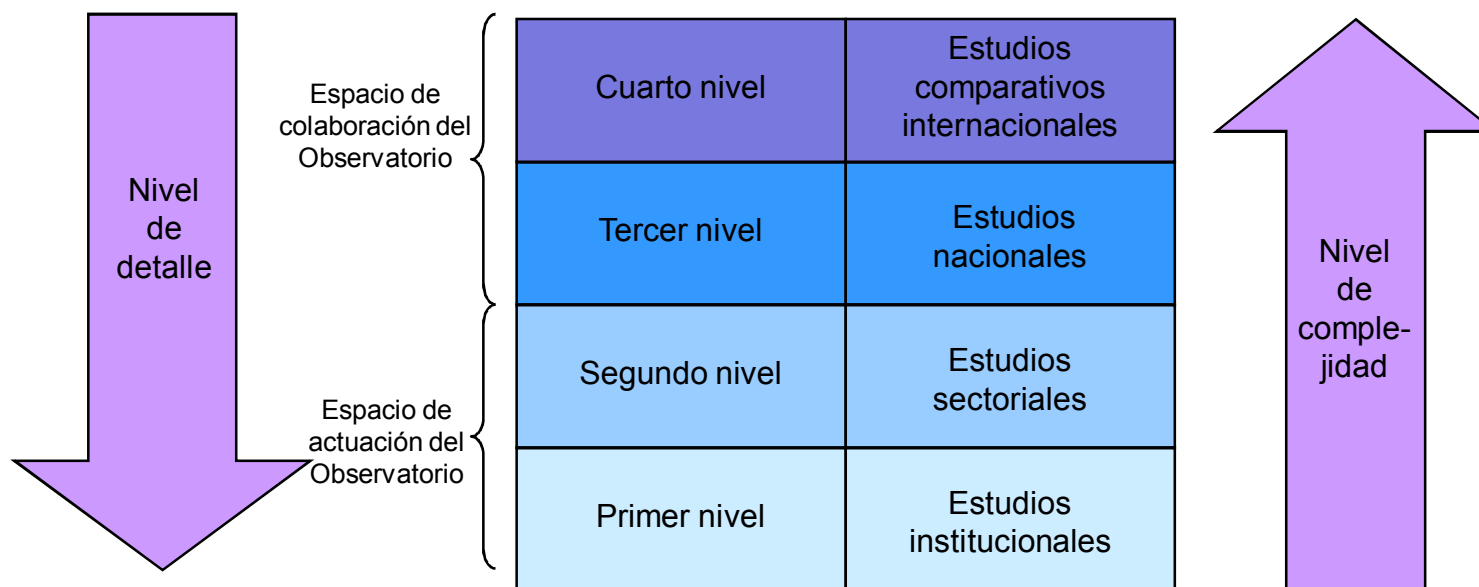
Nivel de detalle

Espacio de colaboración del Observatorio

Espacio de actuación del Observatorio

| Cuarto nivel | Estudios comparativos internacionales |
|---|---|
| Tercer nivel | Estudios nacionales |
| Segundo nivel | Estudios sectoriales |
| Primer nivel | Estudios institucionales |

Nivel de complejidad